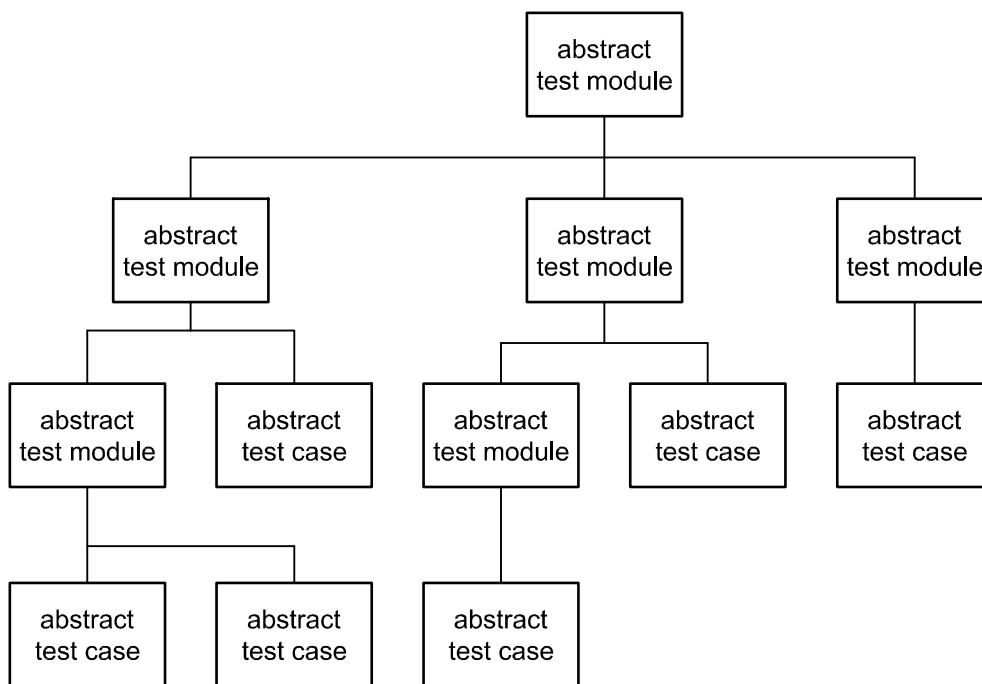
abstract test module

abstract test module

abstract test module

abstract test module

abstract test module

abstract test case

abstract test module

abstract test case

abstract test case

abstract test case

abstract test case

abstract test case